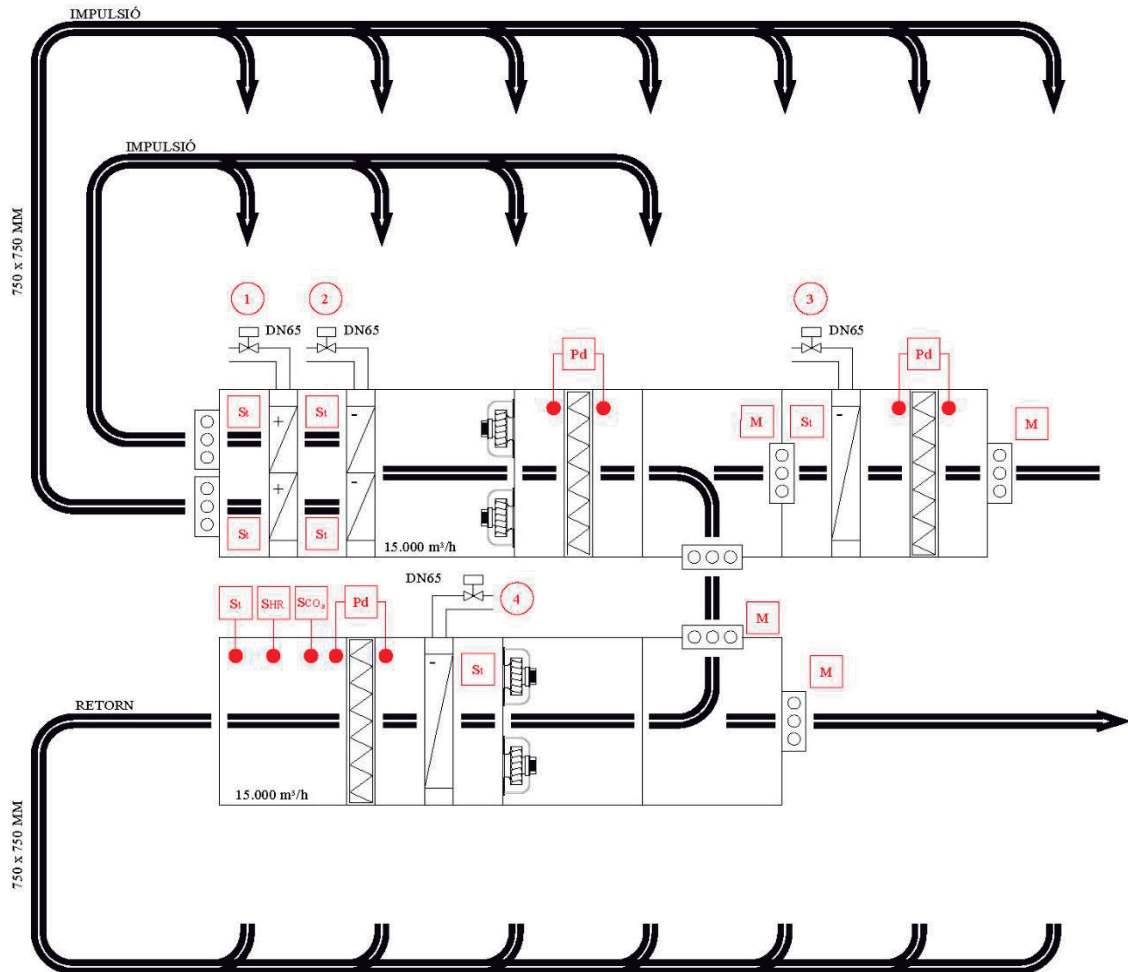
IMPULSIÓ

IMPULSIÓ

750 x 750 MM

1

DN65

2

DN65

3

DN65

Pd

Pd

St

+

St

-

M

St

-

M

+

-

St

St

15.000 m³/h

DN65

4

M

St

$S_{HR}$

$S_{CO_2}$

Pd

-

St

M

RETORN

15.000 m³/h

750 x 750 MM